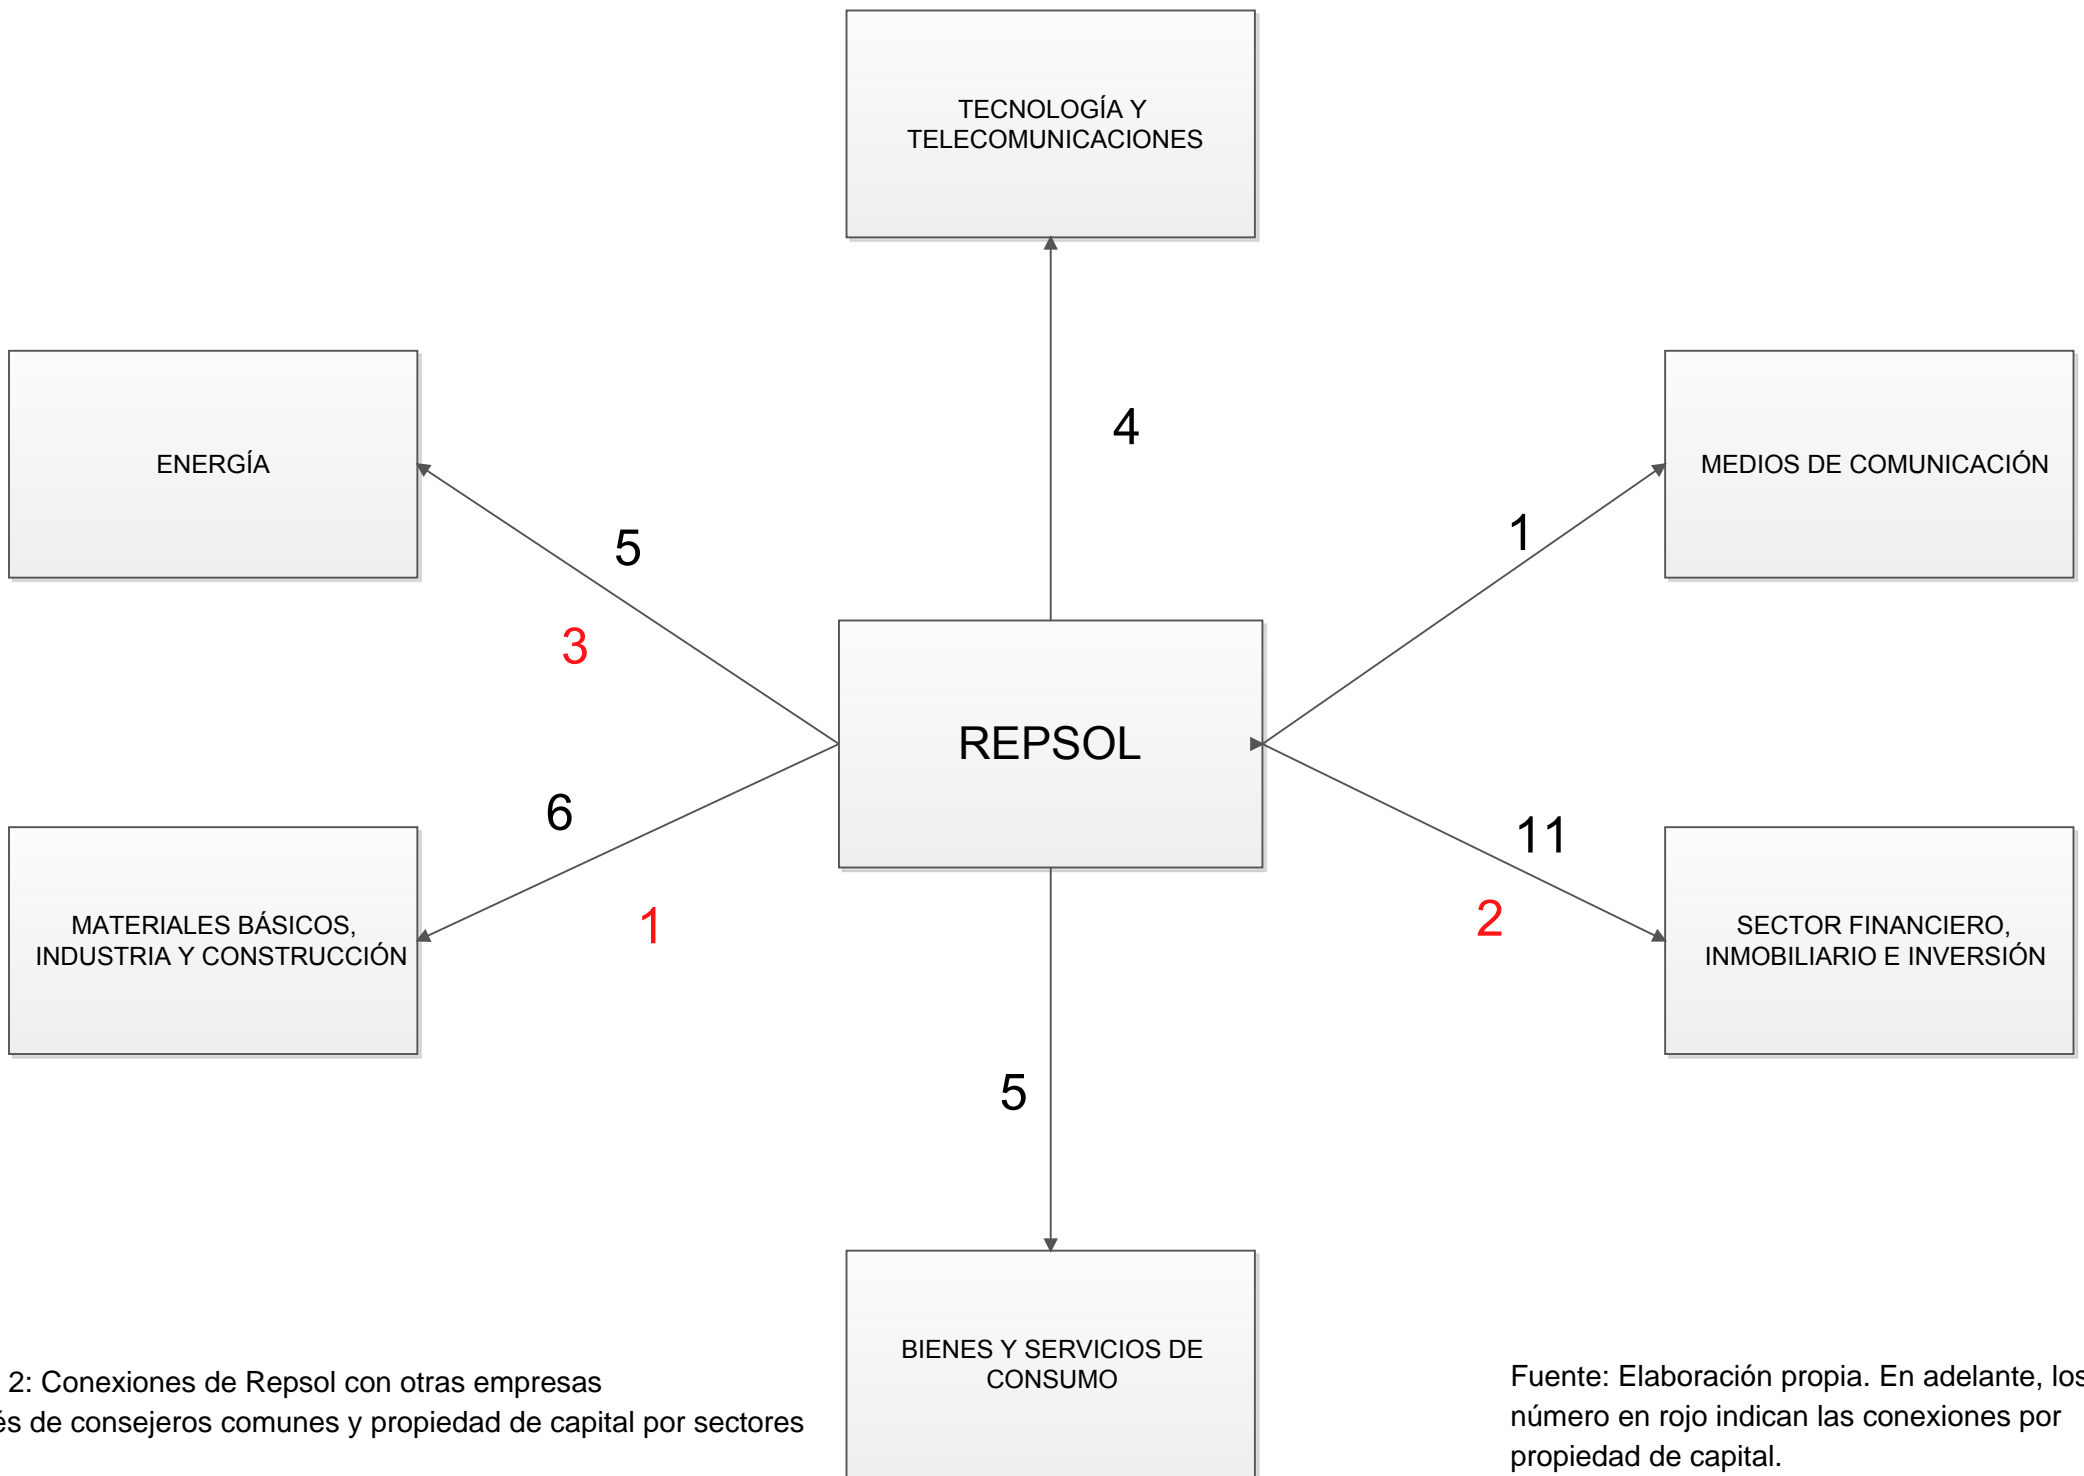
TECNOLOGÍA Y TELECOMUNICACIONES

ENERGÍA

MEDIOS DE COMUNICACIÓN

4

5

1

3

REPSOL

6

11

1

2

MATERIALES BÁSICOS, INDUSTRIA Y CONSTRUCCIÓN

SECTOR FINANCIERO, INMOBILIARIO E INVERSIÓN

5

BIENES Y SERVICIOS DE CONSUMO

2: Conexiones de Repsol con otras empresas
és de consejeros comunes y propiedad de capital por sectores

Fuente: Elaboración propia. En adelante, los número en rojo indican las conexiones por propiedad de capital.